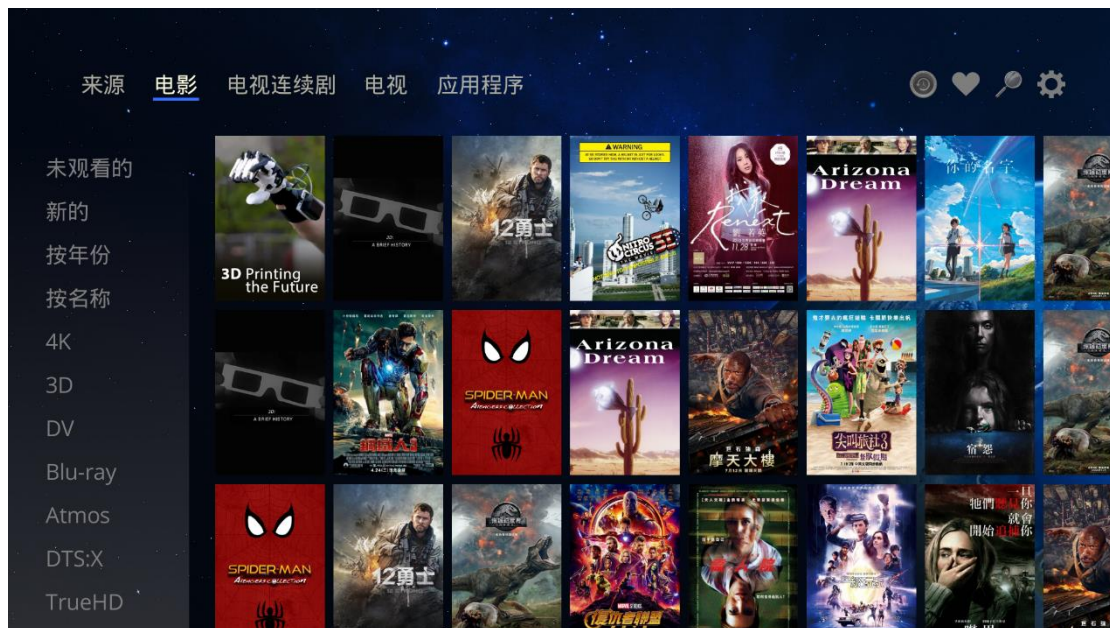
来源 电影 电视连续剧 电视 应用程序

未观看的
新的
按年份
按名称
4K
3D
DV
Blu-ray
Atmos
DTS:X
TrueHD

3D Printing the Future

3D A BRIEF HISTORY

12勇士

WARNING

NITRO CIRCUS 3D

Arizona Dream

你的名字

3D A BRIEF HISTORY

钢铁侠3

SPIDER-MAN

Arizona Dream

摩天大楼

尖叫旅社3

宿怨

SPIDER-MAN

12勇士

复仇者联盟

牠們聽得見你 就會開始追捕你